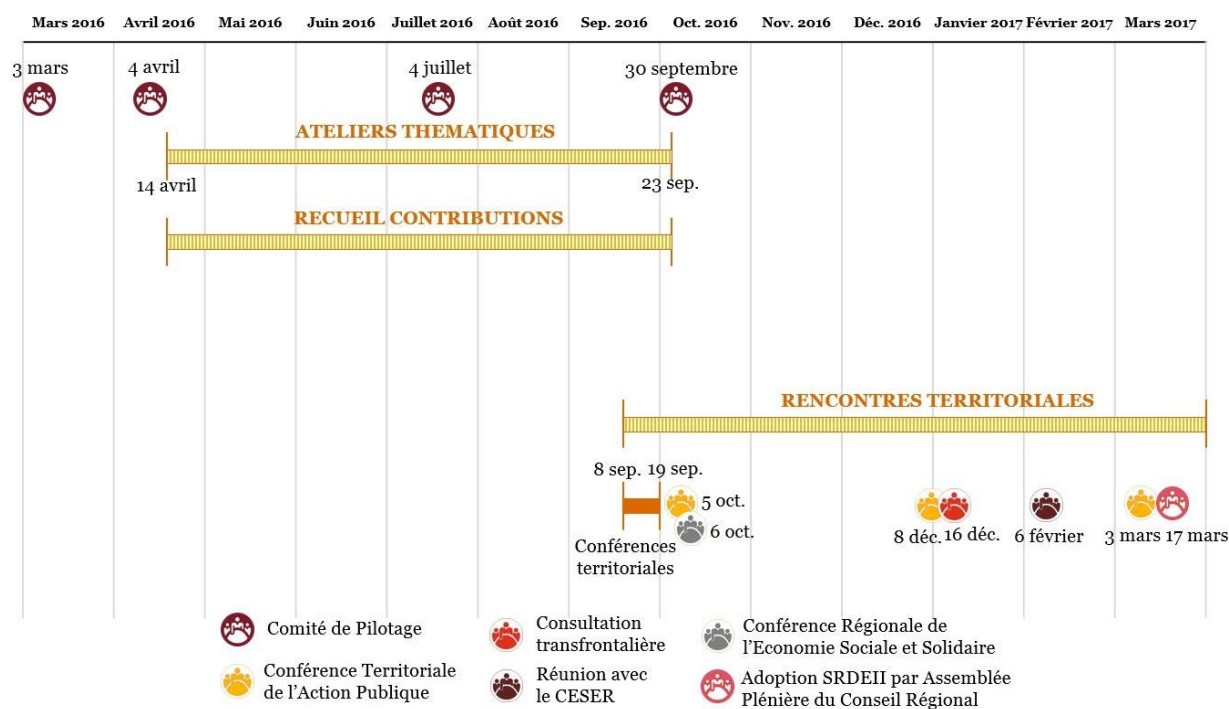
Mars 2016 Avril 2016 Mai 2016 Juin 2016 Juillet 2016 Août 2016 Sep. 2016 Oct. 2016 Nov. 2016 Déc. 2016 Janvier 2017 Février 2017 Mars 2017

3 mars
4 avril
4 juillet
30 septembre

ATELIERS THEMATIQUES
14 avril
23 sep.

RECUEIL CONTRIBUTIONS

RENCONTRES TERRITORIALES

8 sep. 19 sep.
5 oct.
6 oct.
Conférences territoriales
8 déc. 16 déc.
6 février
3 mars 17 mars

Comité de Pilotage
Consultation transfrontalière
Conférence Régionale de l'Economie Sociale et Solidaire
Conférence Territoriale de l'Action Publique
Réunion avec le CESER
Adoption SRDEII par Assemblée Plénière du Conseil Régional